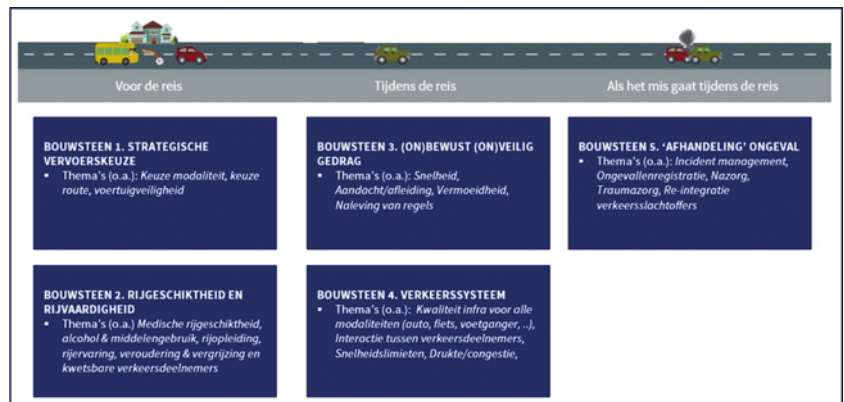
Voor de reis

Tijdens de reis

Als het mis gaat tijdens de reis

BOUWSTEEN 1. STRATEGISCHE VERVOERSKEUZE
• Thema's (o.a.): *Keuze modaliteit, keuze route, voertuigveiligheid*

BOUWSTEEN 3. (ON)BEWUST (ON)VEILIG GEDRAG
• Thema's (o.a.): *Snelheid, Aandacht/afleiding, Vermoeidheid, Naleving van regels*

BOUWSTEEN 5. 'AFHANDELING' ONGEVAL
• Thema's (o.a.): *Incident management, Ongevallenregistratie, Nazorg, Traumazorg, Re-integratie verkeersslachtoffers*

BOUWSTEEN 2. RIJGESCHIKTHEID EN RIJVAARDIGHEID
• Thema's (o.a.) *Medische rijgeschiktheid, alcohol & middelengebruik, rijopleiding, rijervaring, veroudering & vergrijzing en kwetsbare verkeersdeelnemers*

BOUWSTEEN 4. VERKEERSSYSTEEM
• Thema's (o.a.): *Kwaliteit infra voor alle modaliteiten (auto, fiets, voetganger, ..), Interactie tussen verkeersdeelnemers, Snelheidslimieten, Drukte/congestie,*